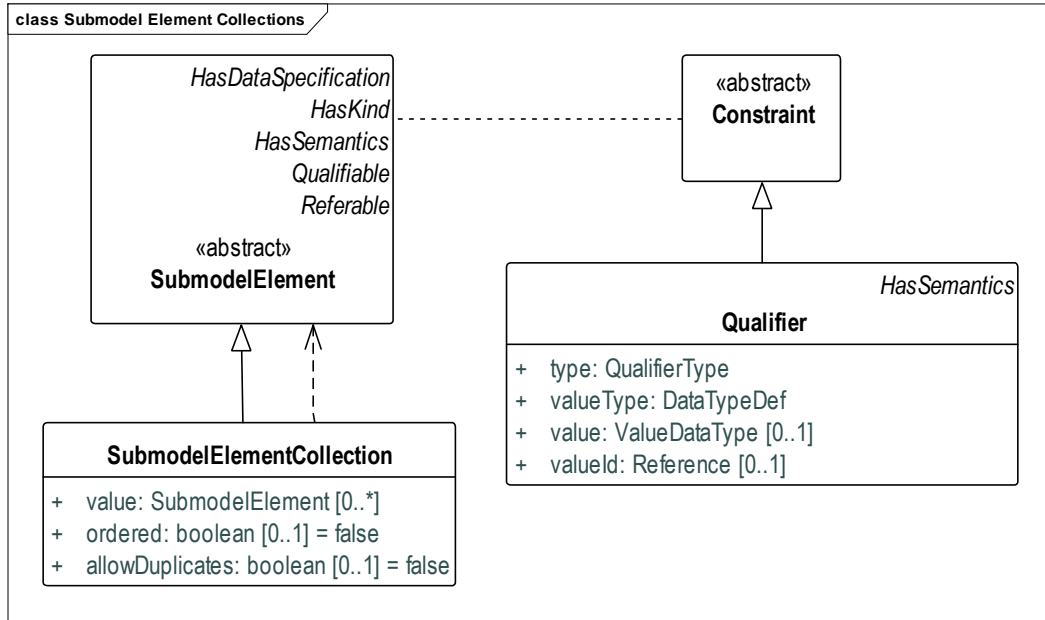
class Submodel Element Collections

HasDataSpecification
HasKind
HasSemantics
Qualifiable
Referable

«abstract»
SubmodelElement

«abstract»
Constraint

HasSemantics
Qualifier

+ type: QualifierType
+ valueType: DataTypeDef
+ value: ValueDataType [0..1]
+ valueId: Reference [0..1]

SubmodelElementCollection

+ value: SubmodelElement [0..*]
+ ordered: boolean [0..1] = false
+ allowDuplicates: boolean [0..1] = false